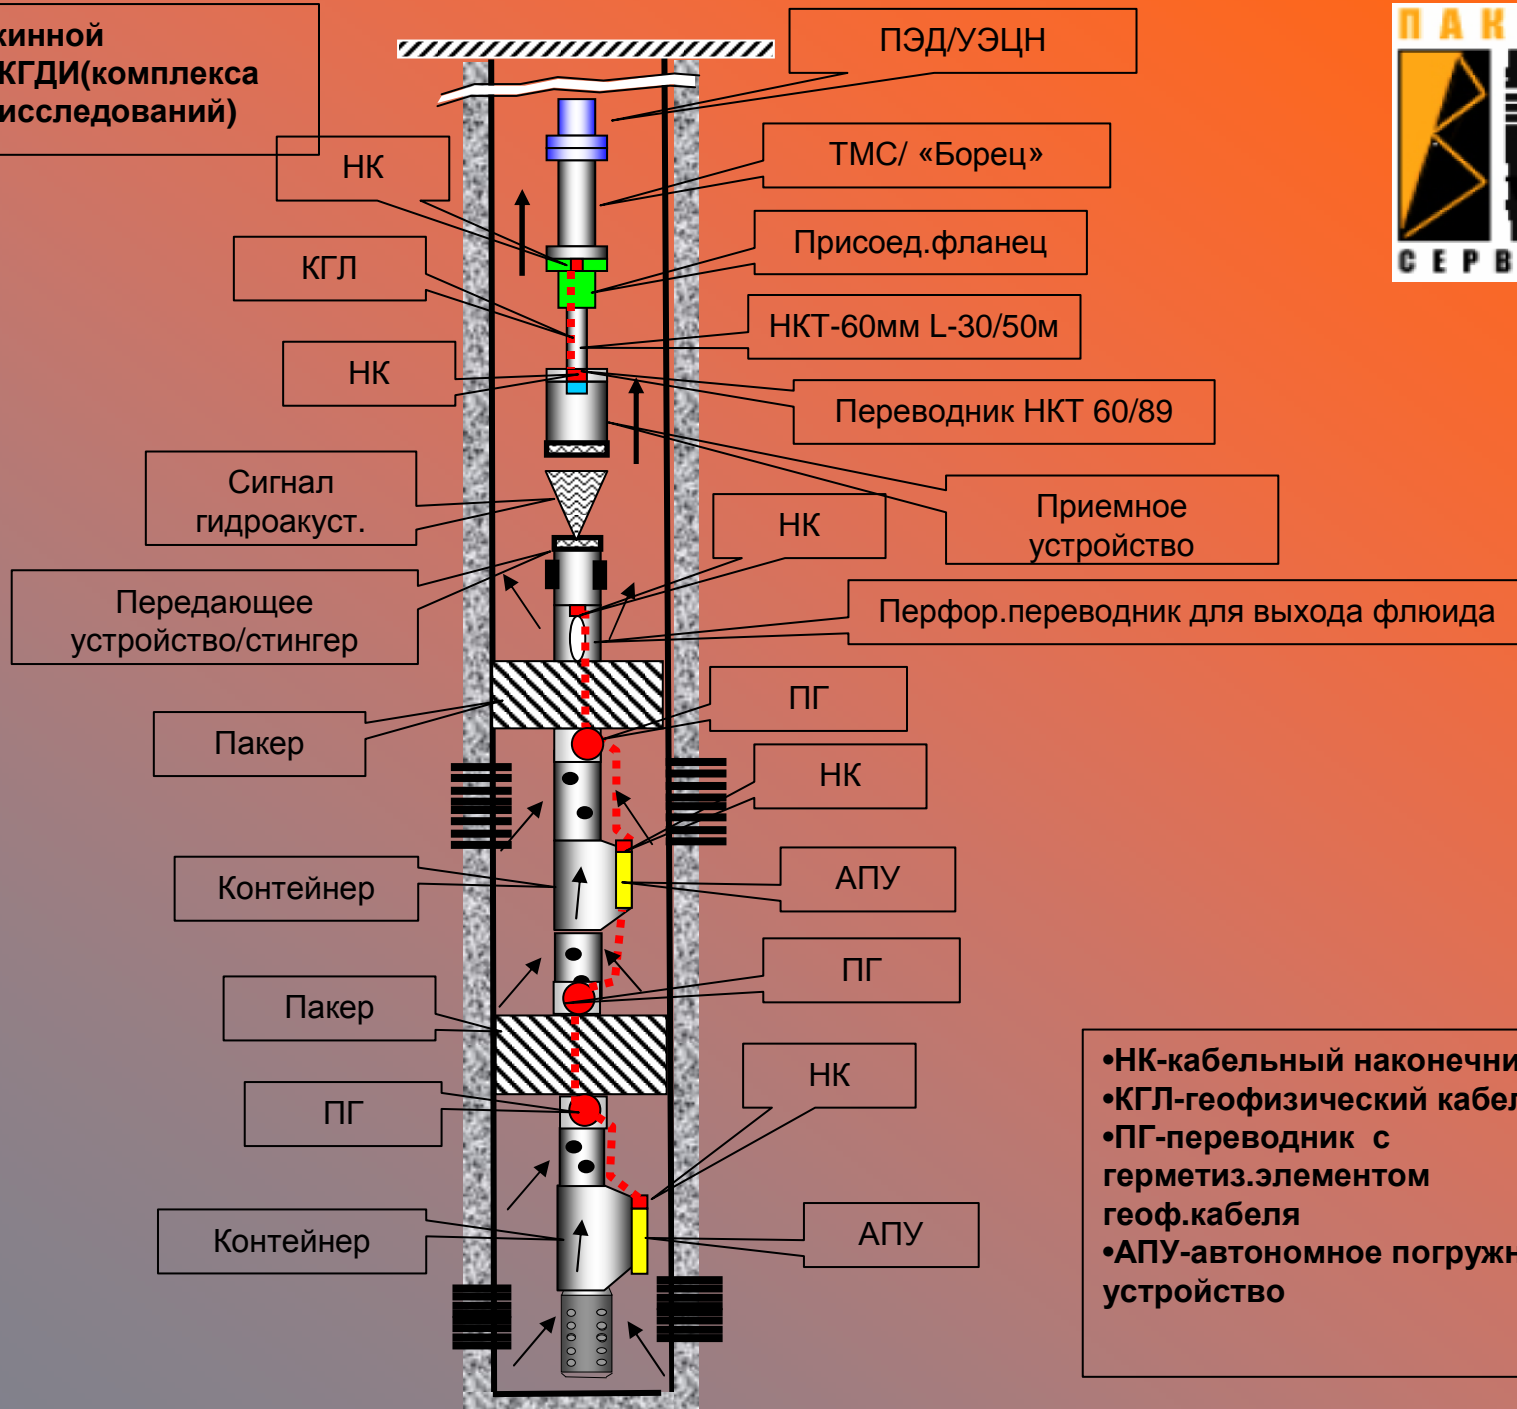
кинной КГДИ(комплекса исследований)

ПЭД/УЭЦН

ТМС/ «Борец»

НК

Присоед.фланец

КГЛ

НКТ-60мм L-30/50м

НК

Переводник НКТ 60/89

Сигнал гидроакуст.

Приемное устройство

НК

Передающее устройство/стингер

Перфор.переводник для выхода флюида

Пакер

ПГ

НК

Контейнер

АПУ

ПГ

Пакер

НК

ПГ

Контейнер

АПУ

ПАК

СЕРВ

•НК-кабельный наконечни
•КГЛ-геофизический кабел
•ПГ-переводник с герметиз.элементом геоф.кабеля
•АПУ-автономное погружн устройство